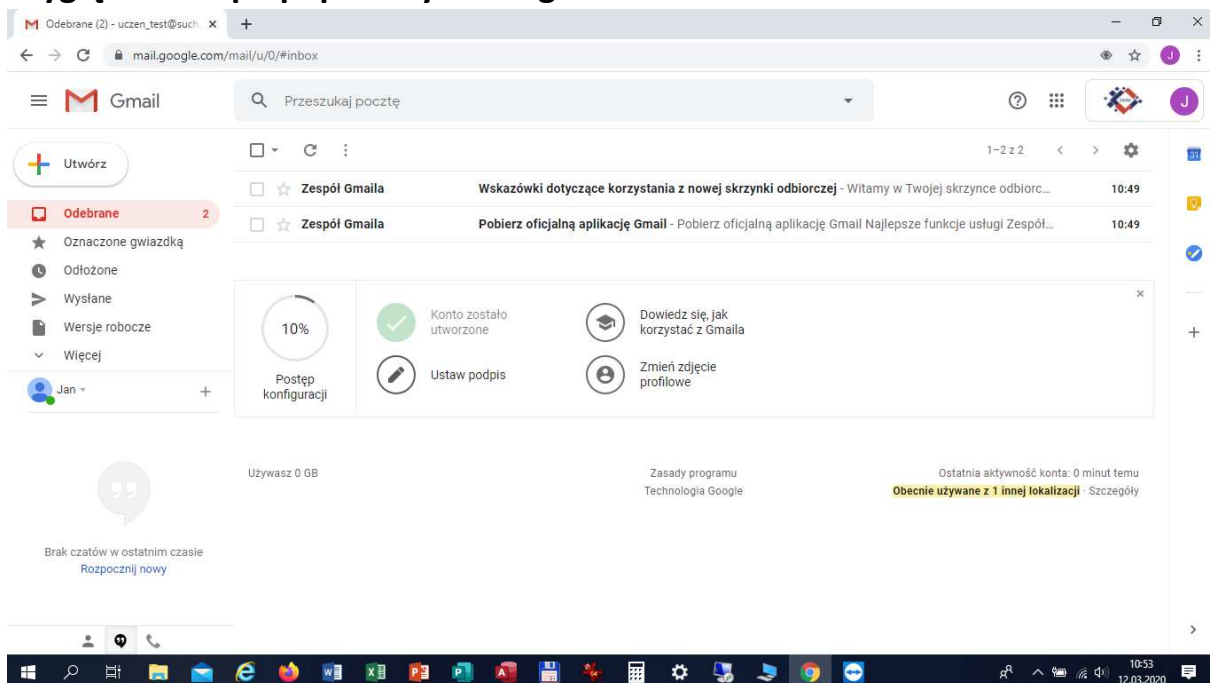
Odebrane (2) - uczen_test@such ×

mail.google.com/mail/u/0/#inbox

Gmail

Przeszukaj pocztę

Utwórz

Odebrane 2

Oznaczone gwiazdką

Odłożone

Wysłane

Wersje robocze

Więcej

Jan

1–2 z 2

Zespół Gmaila Wskazówki dotyczące korzystania z nowej skrzynki odbiorczej - Witamy w Twojej skrzynce odbiorc... 10:49

Zespół Gmaila Pobierz oficjalną aplikację Gmail - Pobierz oficjalną aplikację Gmail Najlepsze funkcje usługi Zespół... 10:49

10%

Postęp konfiguracji

Konto zostało utworzone

Ustaw podpis

Dowiedz się, jak korzystać z Gmaila

Zmień zdjęcie profilowe

Brak czatów w ostatnim czasie

Rozpocznij nowy

Używasz 0 GB

Zasady programu

Technologia Google

Ostatnia aktywność konta: 0 minut temu

Obecnie używane z 1 innej lokalizacji · Szczegóły

10:53

12.03.2020